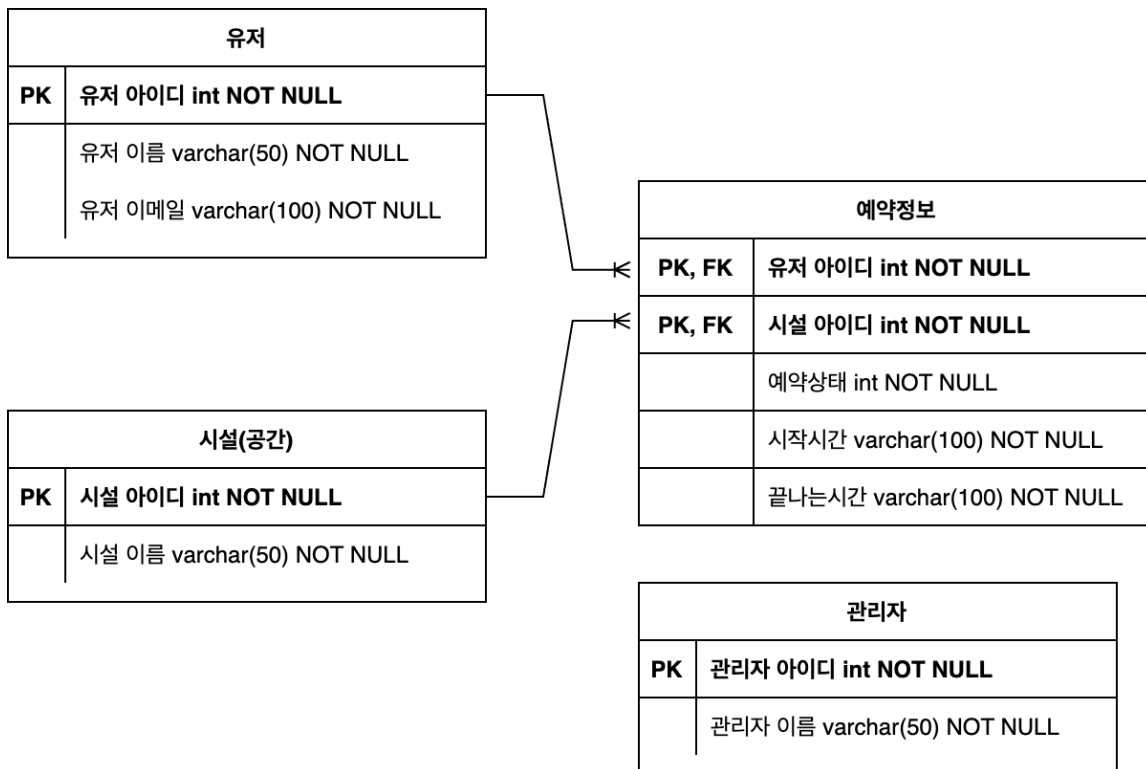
유저

| PK | 유저 아이디 int NOT NULL |
|---|---|
| | 유저 이름 varchar(50) NOT NULL |
| | 유저 이메일 varchar(100) NOT NULL |

예약정보

| PK, FK | 유저 아이디 int NOT NULL |
|---|---|
| PK, FK | 시설 아이디 int NOT NULL |
| | 예약상태 int NOT NULL |
| | 시작시간 varchar(100) NOT NULL |
| | 끝나는시간 varchar(100) NOT NULL |

시설(공간)

| PK | 시설 아이디 int NOT NULL |
|---|---|
| | 시설 이름 varchar(50) NOT NULL |

관리자

| PK | 관리자 아이디 int NOT NULL |
|---|---|
| | 관리자 이름 varchar(50) NOT NULL |